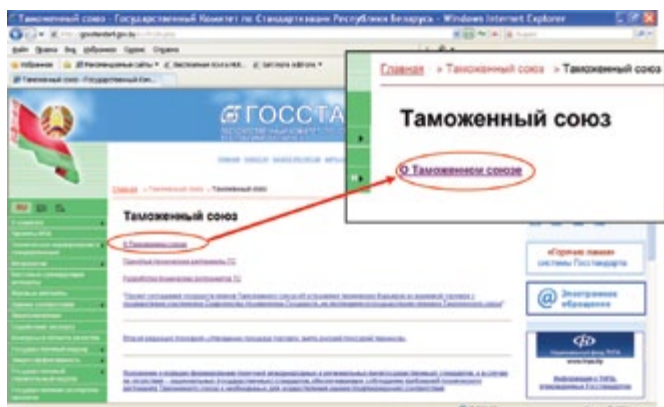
Таможенный союз - Государственный Комитет по Стандартизации Республики Беларусь - Windows Internet Explorer

Файл Правка Вид Избранное Сервис Справка

Избранное

Таможенный союз - Государственный Ком...

ГОССТА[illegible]

Главная » Таможенный союз » Таможенный союз

Таможенный союз

О Таможенном союзе

Главная » Таможенный союз » Таможенный союз

Таможенный союз

О Таможенном союзе

«Горячая линия» системы Госстандарта

Электронные обращения

Информация о ТИПЕ